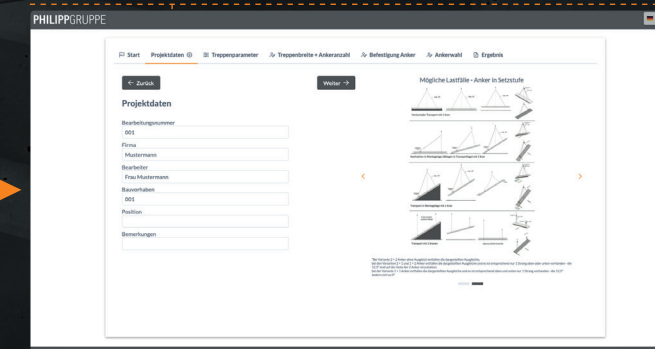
PHILIPPGRUPPE

Start   Projektdaten   Treppenparameter   Treppenbreite + Ankeranzahl   Befestigung Anker   Ankerwahl   Ergebnis

← Zurück

Weiter →

Projektdaten

Bearbeitungsnummer
001

Firma
Mustermann

Bearbeiter
Frau Mustermann

Bauvorhaben
001

Position

Bemerkungen

Mögliche Lastfälle - Anker in Setzstufe

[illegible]